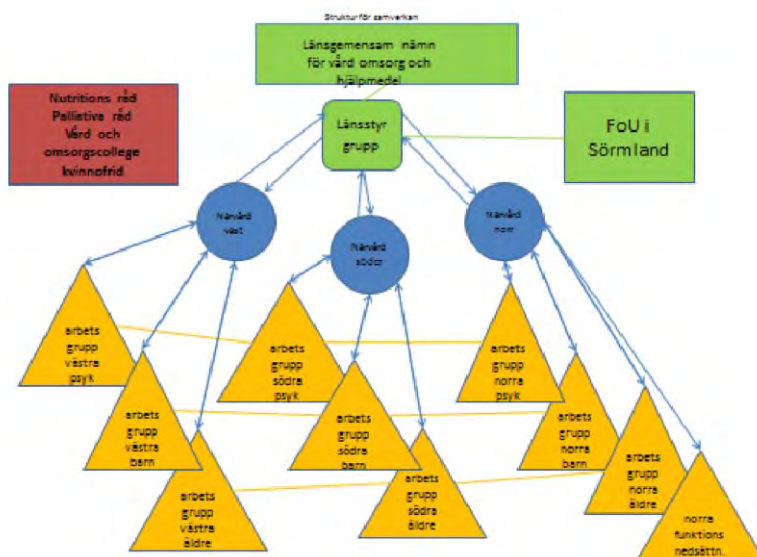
Struktur för samverkan

Länsgemensam nämn för vård omsorg och hjälpmedel

Nutritions råd
Palliativa råd
Vård och omsorgscollege
kvinnofrid

Länsstyr grupp

FoU i Sörmland

Närvård väst

Närvård söder

Närvård norr

arbets grupp västra psyk

arbets grupp södra psyk

arbets grupp norra psyk

arbets grupp västra barn

arbets grupp södra barn

arbets grupp norra barn

arbets grupp västra äldre

arbets grupp södra äldre

arbets grupp norra äldre

norra funktions nedsättn.